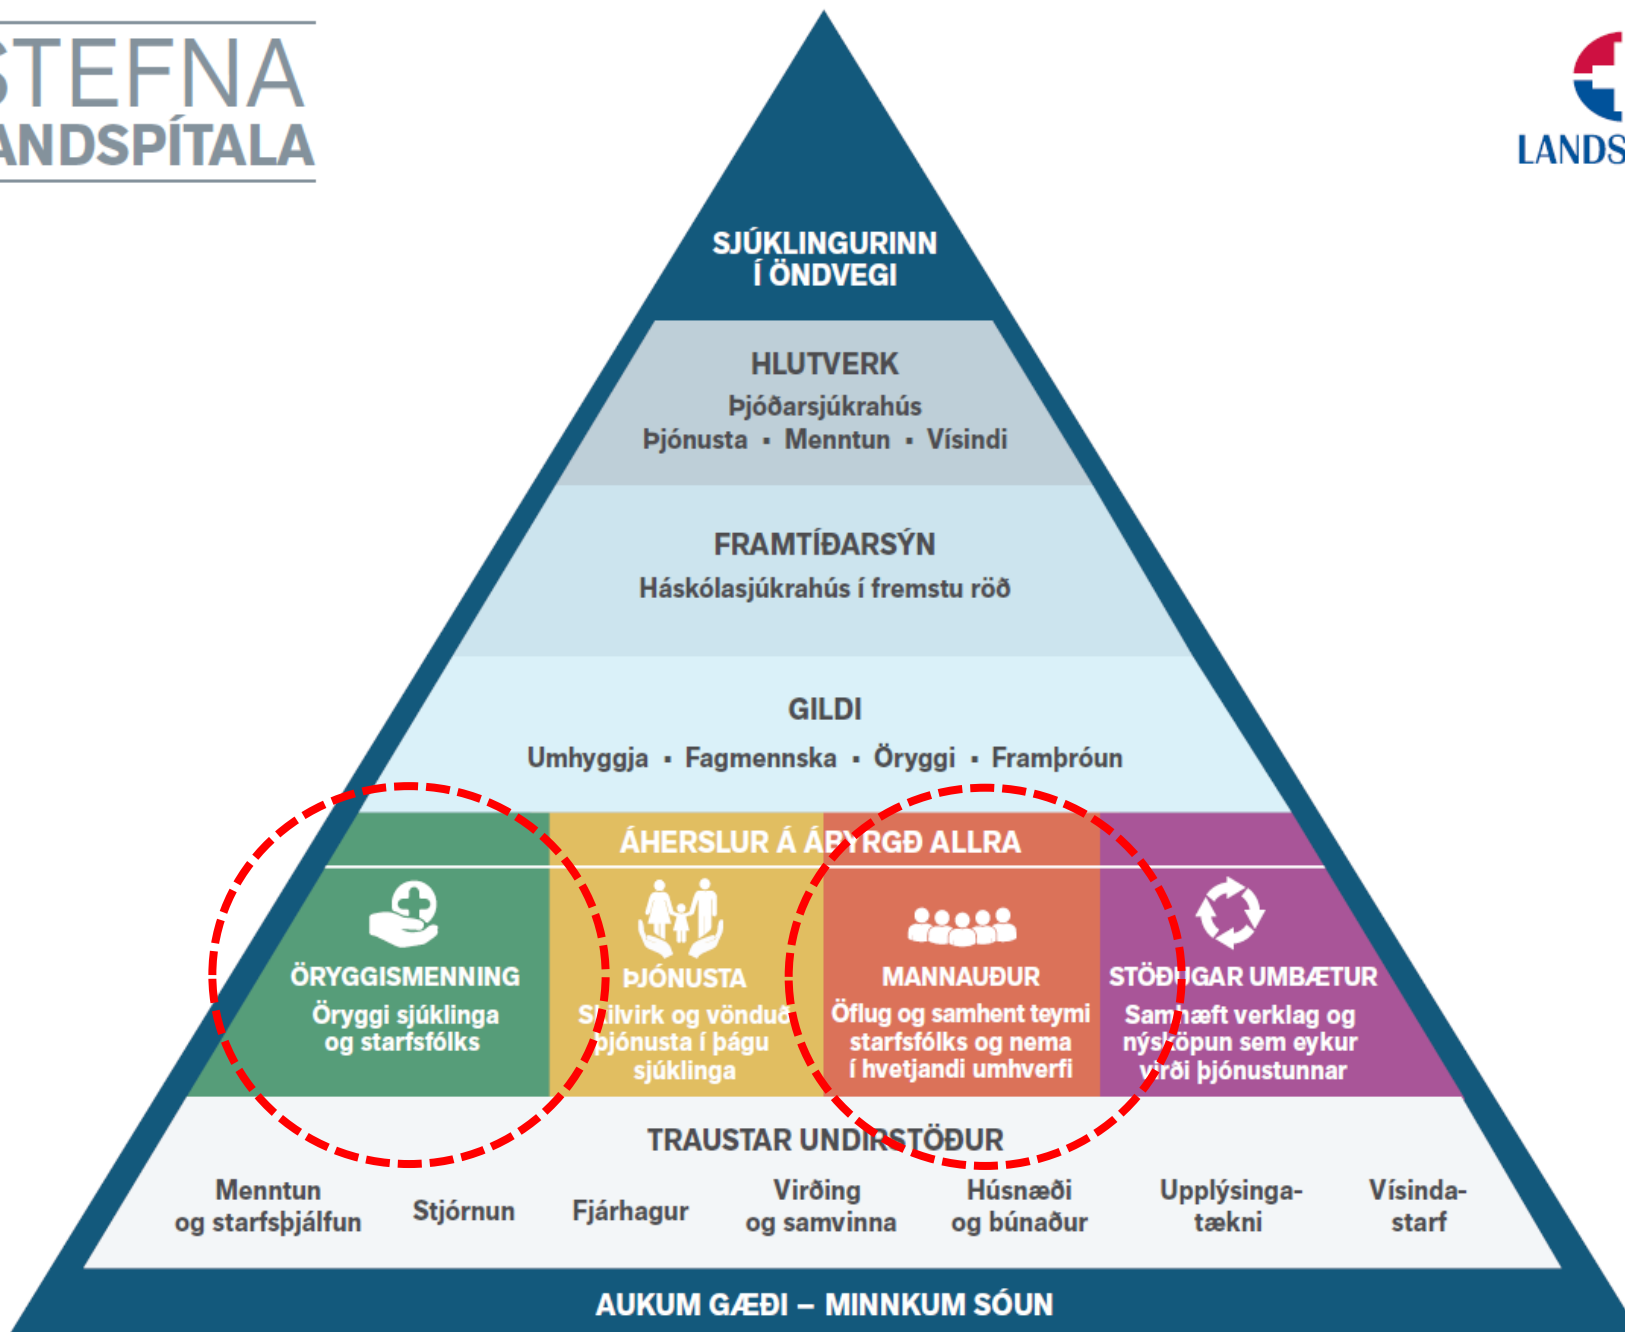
STEFNA
ANDSPÍTALA

LANDS

SJÚKLINGURINN Í ÖNDVEGI

HLUTVERK
Þjóðarsjúkrahús
Þjónusta ▪ Menntun ▪ Vísindi

FRAMTÍÐARSÝN
Háskólasjúkrahús í fremstu röð

GILDI
Umhyggja ▪ Fagmennska ▪ Öryggi ▪ Framþróun

ÁHERSLUR Á Á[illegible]RGÐ ALLRA

ÖRYGGISMENNING
Öryggi sjúklinga og starfsfólks

ÞJÓNUSTA
S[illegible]ilvirk og vönduð þjónusta í þágu sjúklinga

MANNAUÐUR
Öflug og samhent teymi starfsfólks og nema í hvetjandi umhverfi

STÖÐ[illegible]GAR UMBÆTUR
Sam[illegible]æft verklag og nýs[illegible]öpun sem eykur v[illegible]rði þjónustunnar

TRAUSTAR UNDIRSTÖÐUR
Menntun og starfsþjálfun
Stjórnun
Fjárhagur
Virðing og samvinna
Húsnæði og búnaður
Upplýsingatækni
Vísindastarf

AUKUM GÆÐI – MINNKUM SÓUN